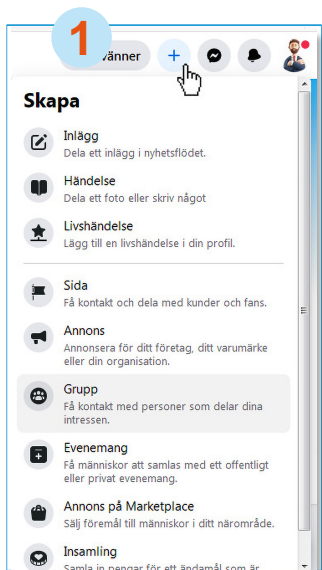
1

vänner

+

Skapa

Inlägg
Dela ett inlägg i nyhetsflödet.

Händelse
Dela ett foto eller skriv något

Livshändelse
Lägg till en livshändelse i din profil.

Sida
Få kontakt och dela med kunder och fans.

Annons
Annonsera för ditt företag, ditt varumärke eller din organisation.

Grupp
Få kontakt med personer som delar dina intressen.

Evenemang
Få människor att samlas med ett offentligt eller privat evenemang.

Annons på Marketplace
Sälj föremål till människor i ditt närområde.

Insamling
Samla in pengar för ett ändamål som är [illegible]